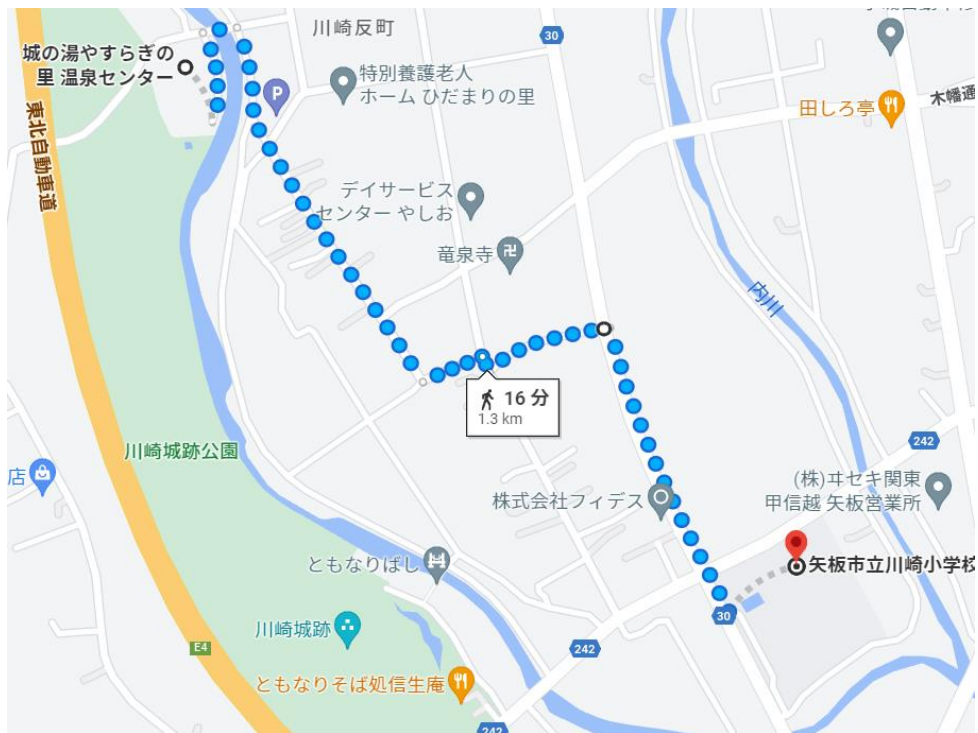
城の湯やすらぎの里 温泉センター
川崎反町
30
特別養護老人ホーム ひだまりの里
田しろ亭
木幡通
東北自動車道
デイサービスセンター やしお
竜泉寺
内川
16 分
1.3 km
242
川崎城跡公園
(株)ヰセキ関東甲信越 矢板営業所
店
株式会社フィデス
矢板市立川崎小学校
ともなりばし
30
川崎城跡
E4
242
ともなりそば処信生庵
242